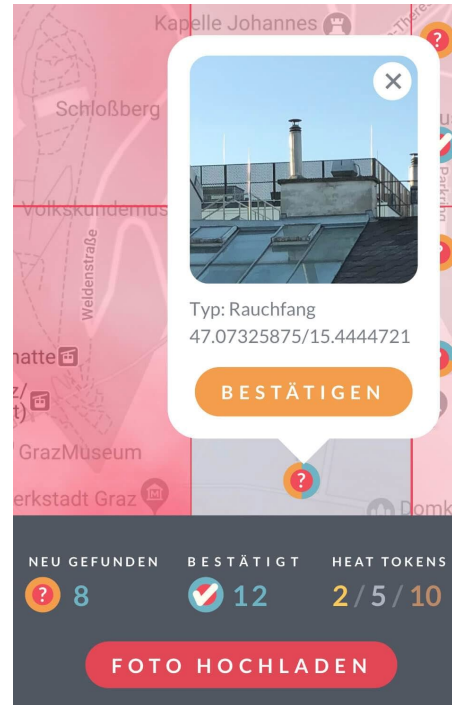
Kapelle Johannes

Schloßberg

Volkskundemus

Weidenstraße

natte

z/
t)

GrazMuseum

erkstadt Graz

Domk

Typ: Rauchfang
47.07325875/15.4444721

BESTÄTIGEN

NEU GEFUNDEN
8

BESTÄTIGT
12

HEAT TOKENS
2 / 5 / 10

FOTO HOCHLADEN